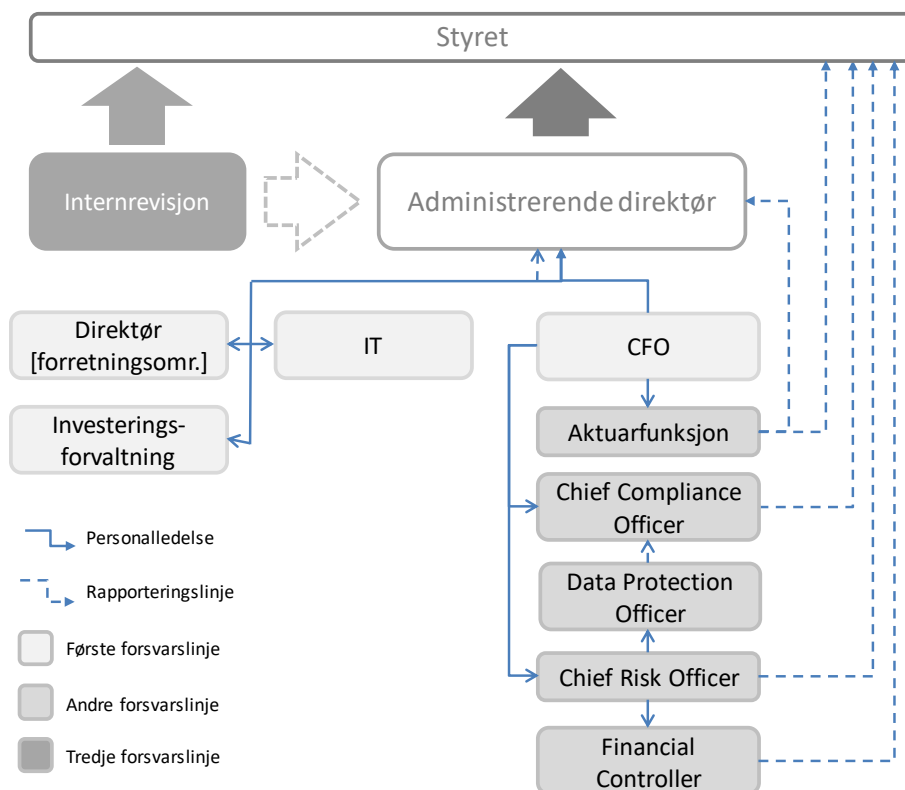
Styret

Internrevisjon

Administrerende direktør

Direktør [forretningsomr.]

IT

CFO

Investeringsforvaltning

Aktuarfunksjon

Chief Compliance Officer

Data Protection Officer

Chief Risk Officer

Financial Controller

Personalledelse

Rapporteringslinje

Første forsvarslinje

Andre forsvarslinje

Tredje forsvarslinje